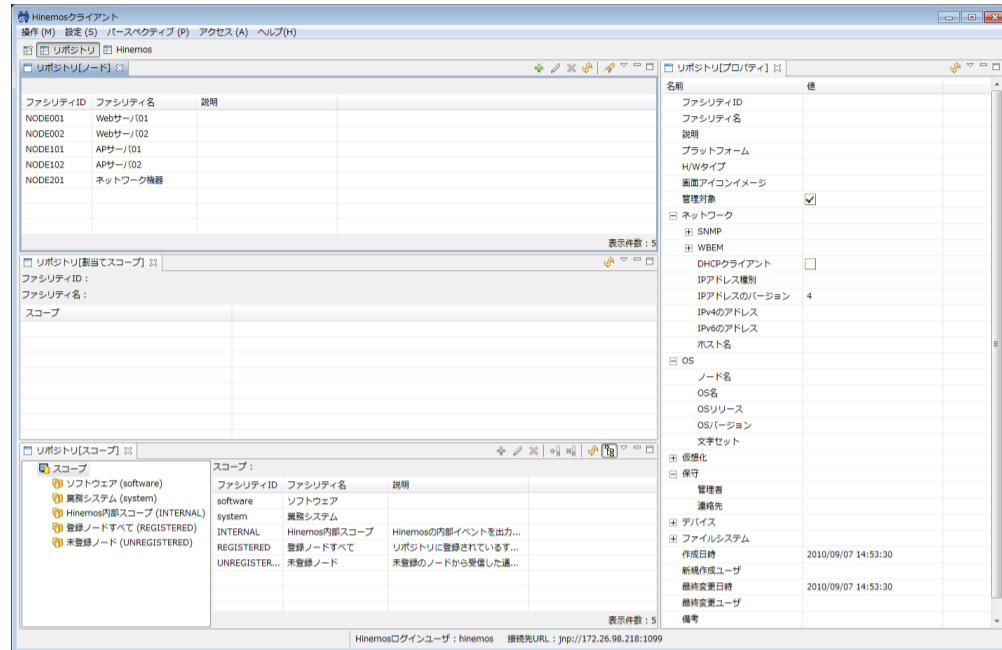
Hinemosクライアント

操作 (M)　設定 (S)　パースペクティブ (P)　アクセス (A)　ヘルプ(H)

リポジトリ　Hinemos

リポジトリ[ノード]

| ファシリティID | ファシリティ名 | 説明 |
|---|---|---|
| NODE001 | Webサーバ01 | |
| NODE002 | Webサーバ02 | |
| NODE101 | APサーバ01 | |
| NODE102 | APサーバ02 | |
| NODE201 | ネットワーク機器 | |

表示件数 : 5

リポジトリ[割当てスコープ]

ファシリティID :
ファシリティ名 :

スコープ

リポジトリ[スコープ]

スコープ
ソフトウェア (software)
業務システム (system)
Hinemos内部スコープ (INTERNAL)
登録ノードすべて (REGISTERED)
未登録ノード (UNREGISTERED)

スコープ :

| ファシリティID | ファシリティ名 | 説明 |
|---|---|---|
| software | ソフトウェア | |
| system | 業務システム | |
| INTERNAL | Hinemos内部スコープ | Hinemosの内部イベントを出力... |
| REGISTERED | 登録ノードすべて | リポジトリに登録されているす... |
| UNREGISTER... | 未登録ノード | 未登録のノードから受信した通... |

表示件数 : 5

リポジトリ[プロパティ]

| 名前 | 値 |
|---|---|
| ファシリティID | |
| ファシリティ名 | |
| 説明 | |
| プラットフォーム | |
| H/Wタイプ | |
| 画面アイコンイメージ | |
| 管理対象 | ✓ |
| ネットワーク | |
| SNMP | |
| WBEM | |
| DHCPクライアント | |
| IPアドレス種別 | |
| IPアドレスのバージョン | 4 |
| IPv4のアドレス | |
| IPv6のアドレス | |
| ホスト名 | |
| OS | |
| ノード名 | |
| OS名 | |
| OSリリース | |
| OSバージョン | |
| 文字セット | |
| 仮想化 | |
| 保守 | |
| 管理者 | |
| 連絡先 | |
| デバイス | |
| ファイルシステム | |
| 作成日時 | 2010/09/07 14:53:30 |
| 新規作成ユーザ | |
| 最終変更日時 | 2010/09/07 14:53:30 |
| 最終変更ユーザ | |
| 備考 | |

Hinemosログインユーザ : hinemos　接続先URL : jnp://172.26.98.218:1099